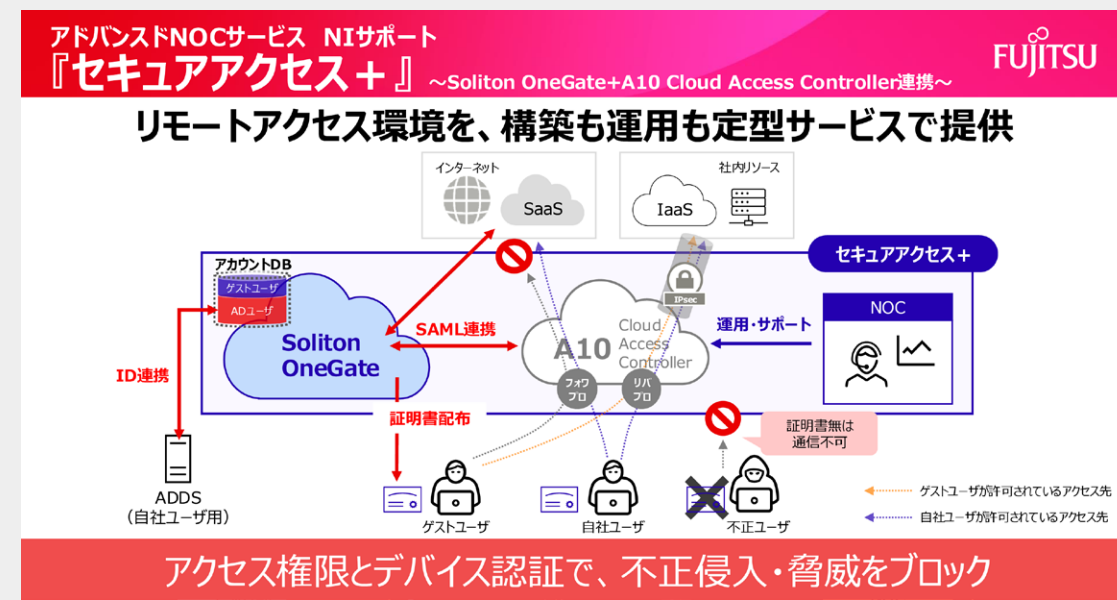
アドバンスドNOCサービス NIサポート
『セキュアアクセス＋』～Soliton OneGate+A10 Cloud Access Controller連携～

FUJITSU

リモートアクセス環境を、構築も運用も定型サービスで提供

インターネット
SaaS

社内リソース
IaaS

セキュアアクセス＋

アカウントDB
ゲストユーザ
ADユーザ

Soliton OneGate

SAML連携

IPsec

A10 Cloud Access Controller

フォワプロ
リバプロ

運用・サポート

NOC

ID連携

証明書配布

証明書無は通信不可

ADDS
（自社ユーザ用）

ゲストユーザ
自社ユーザ
不正ユーザ

ゲストユーザが許可されているアクセス先
自社ユーザが許可されているアクセス先

アクセス権限とデバイス認証で、不正侵入・脅威をブロック